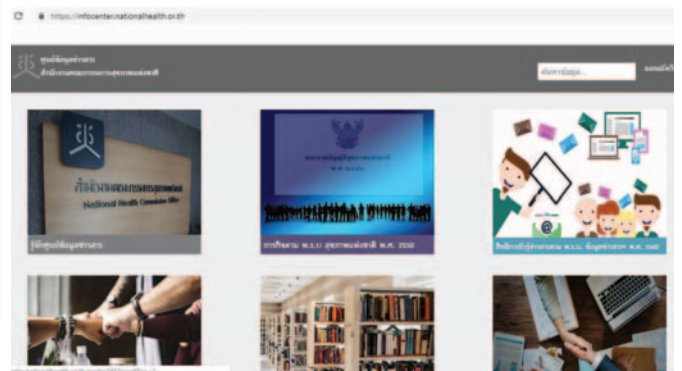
https://infocenter.nationalhealth.or.th

ศูนย์ข้อมูลข่าวสาร
สำนักงานคณะกรรมการสุขภาพแห่งชาติ

ค้นหาข้อมูล...

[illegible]

สำนักงานคณะกรรมการสุขภาพแห่งชาติ
National Health Commission Office

รู้จักศูนย์ข้อมูลข่าวสาร

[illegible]

การรับฟังความคิดเห็น พ.ร.บ. สุขภาพแห่งชาติ พ.ศ. 2550

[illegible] พ.ร.บ. ข้อมูลข่าวสาร พ.ศ. 2540

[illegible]